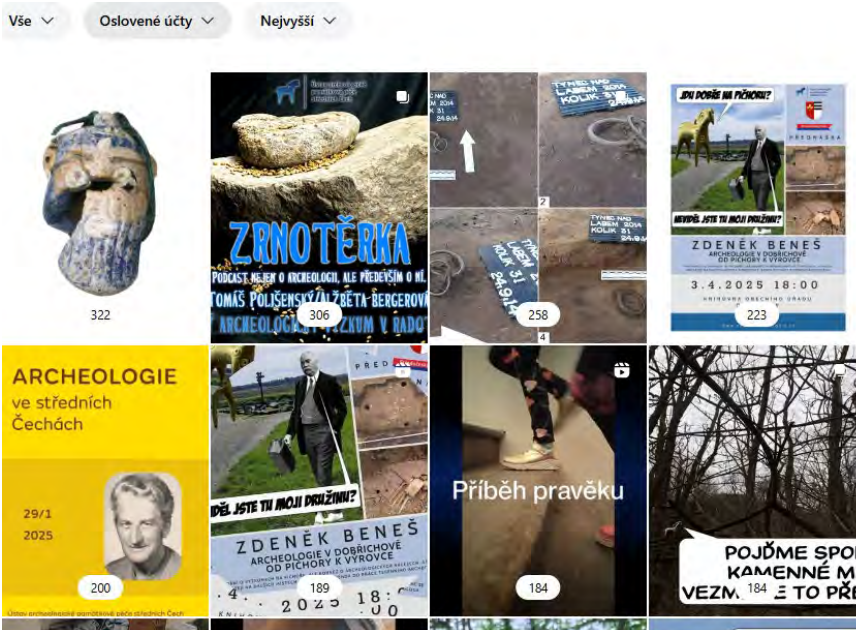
Vše
Oslovené účty
Nejvyšší

322

ZRNOTĚRKA
Podcast nejen o archeologii, ale především o ní.
Tomáš Polišenský / Alžběta Bergerová
Archeologický výzkum v Radot
306

TÝNEC NAD LABEM 2014 KOLIK 31 24.9.14
TÝNEC NAD LABEM 2014 KOLIK 31 24.9.14
TÝNEC NAD LABEM 2014 KOLIK 31 24.9.14
2
4
258

JDU DOBŘE NA PÍCHORU?
NEVIDĚL JSTE TU MOJI DRUŽINU?
PŘEDNÁŠKA
ZDENĚK BENEŠ
ARCHEOLOGIE V DOBŘICHOVĚ OD PÍCHORY K VÝROVCE
3.4.2025 18:00
KNIHOVNA OBECNÍHO ÚŘADU
223

ARCHEOLOGIE
ve středních Čechách
29/1
2025
200
Ústav archeologické památkové péče středních Čech

PŘED
IDĚL JSTE TU MOJI DRUŽINU?
ZDENĚK BENEŠ
ARCHEOLOGIE V DOBŘICHOVĚ OD PÍCHORY K VÝROVCE
2025 18:0
189

Příběh pravěku
184

POJĎME SPO
KAMENNÉ M
VEZME 184 E TO PŘE